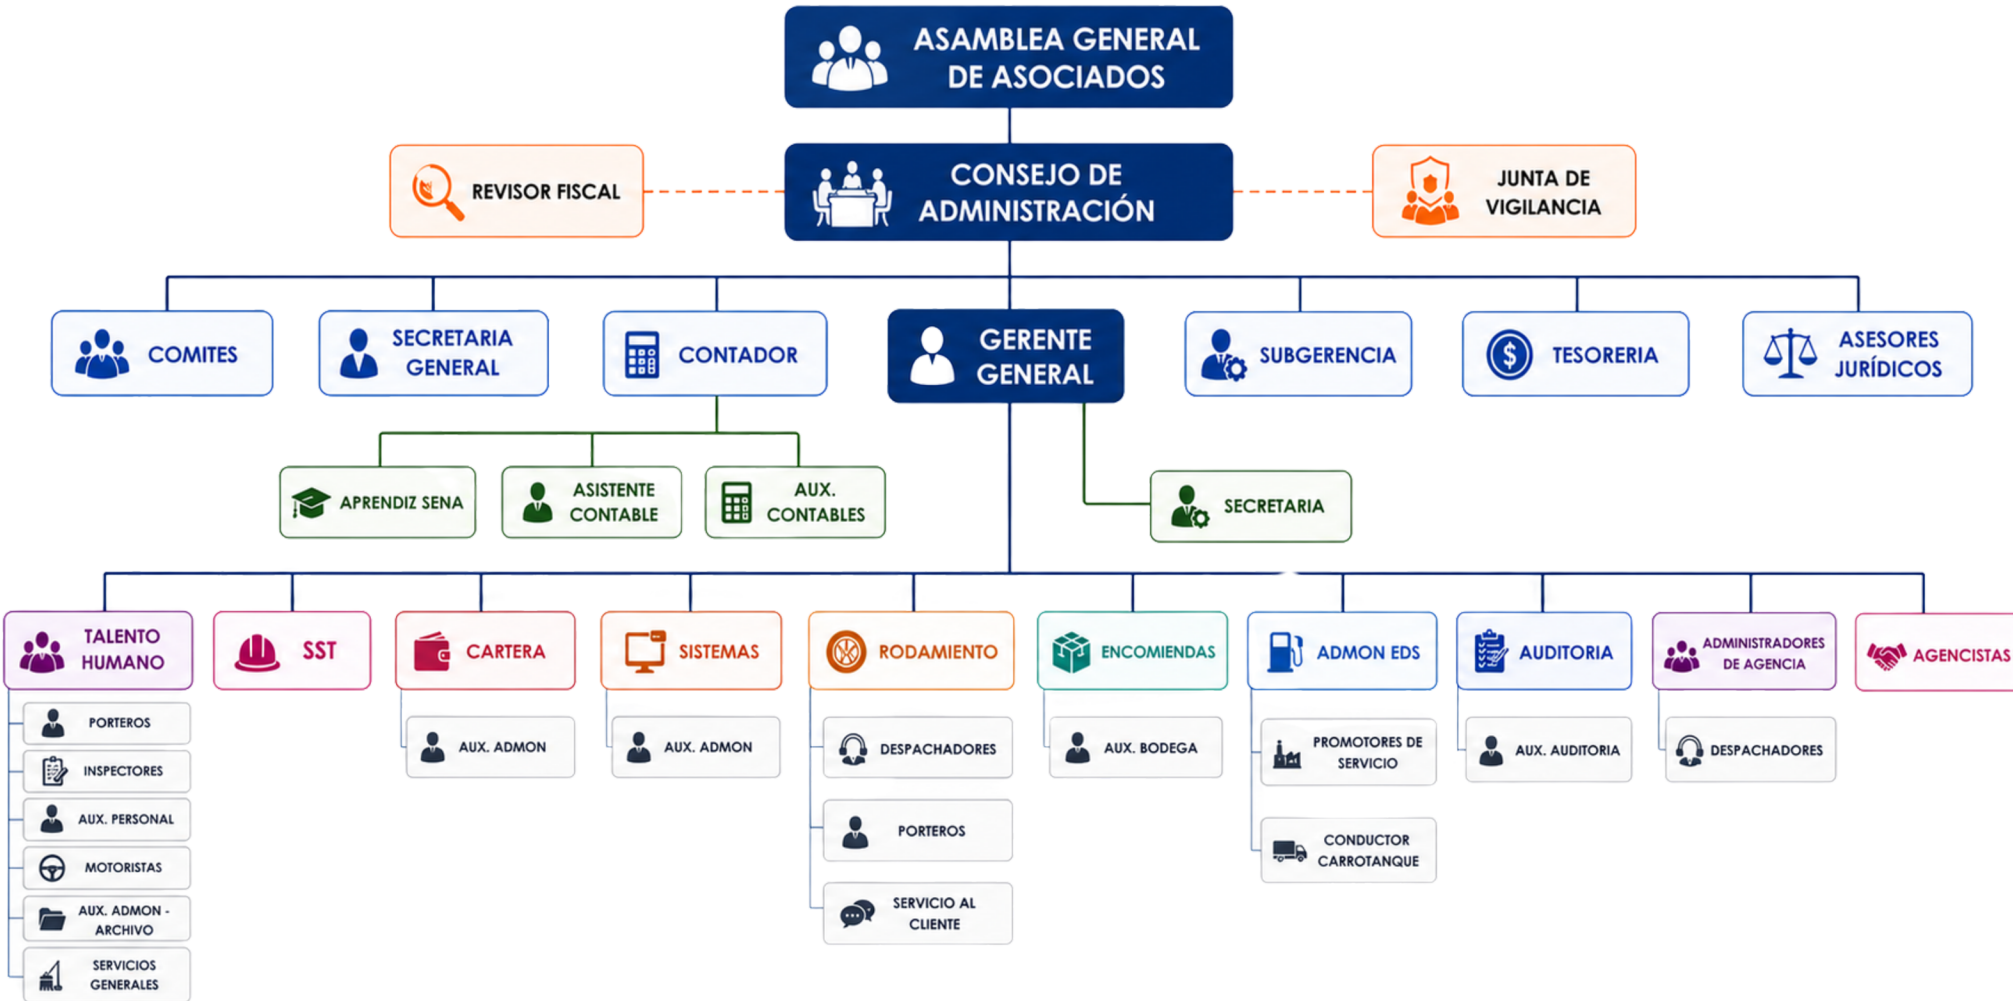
ASAMBLEA GENERAL DE ASOCIADOS

REVISOR FISCAL

CONSEJO DE ADMINISTRACIÓN

JUNTA DE VIGILANCIA

COMITES

SECRETARIA GENERAL

CONTADOR

GERENTE GENERAL

SUBGERENCIA

TESORERIA

ASESORES JURÍDICOS

APRENDIZ SENA

ASISTENTE CONTABLE

AUX. CONTABLES

SECRETARIA

TALENTO HUMANO

PORTEROS

INSPECTORES

AUX. PERSONAL

MOTORISTAS

AUX. ADMON - ARCHIVO

SERVICIOS GENERALES

SST

CARTERA

AUX. ADMON

SISTEMAS

AUX. ADMON

RODAMIENTO

DESPACHADORES

PORTEROS

SERVICIO AL CLIENTE

ENCOMIENDAS

AUX. BODEGA

ADMON EDS

PROMOTORES DE SERVICIO

CONDUCTOR CARROTANQUE

AUDITORIA

AUX. AUDITORIA

ADMINISTRADORES DE AGENCIA

DESPACHADORES

AGENCISTAS